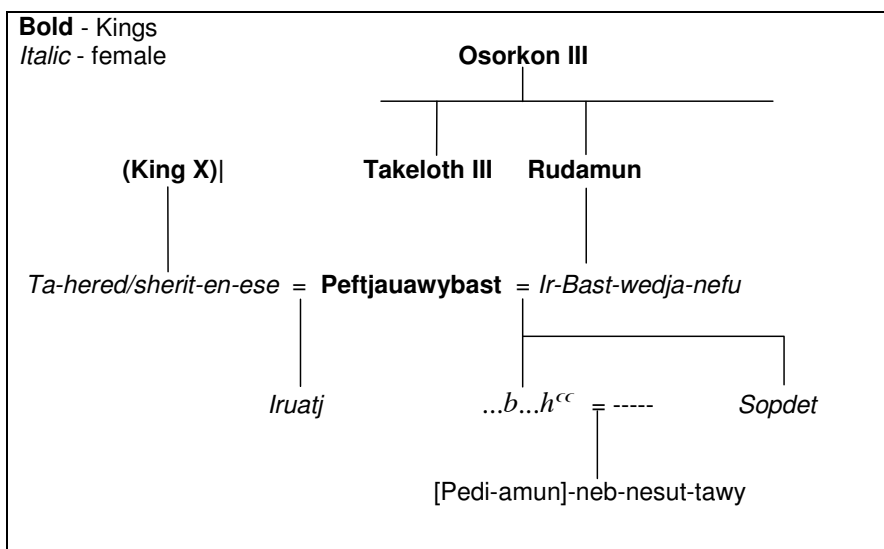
**Bold** - Kings
*Italic* - female

**Osorkon III**

**Takeloth III** **Rudamun**

**(King X)**|

*Ta-hered/sherit-en-ese* = **Peftjauawybast** = *Ir-Bast-wedja-nefu*

*Iruatj* *...b...h$^{cc}$* = ----- *Sopdet*

[Pedi-amun]-neb-nesut-tawy